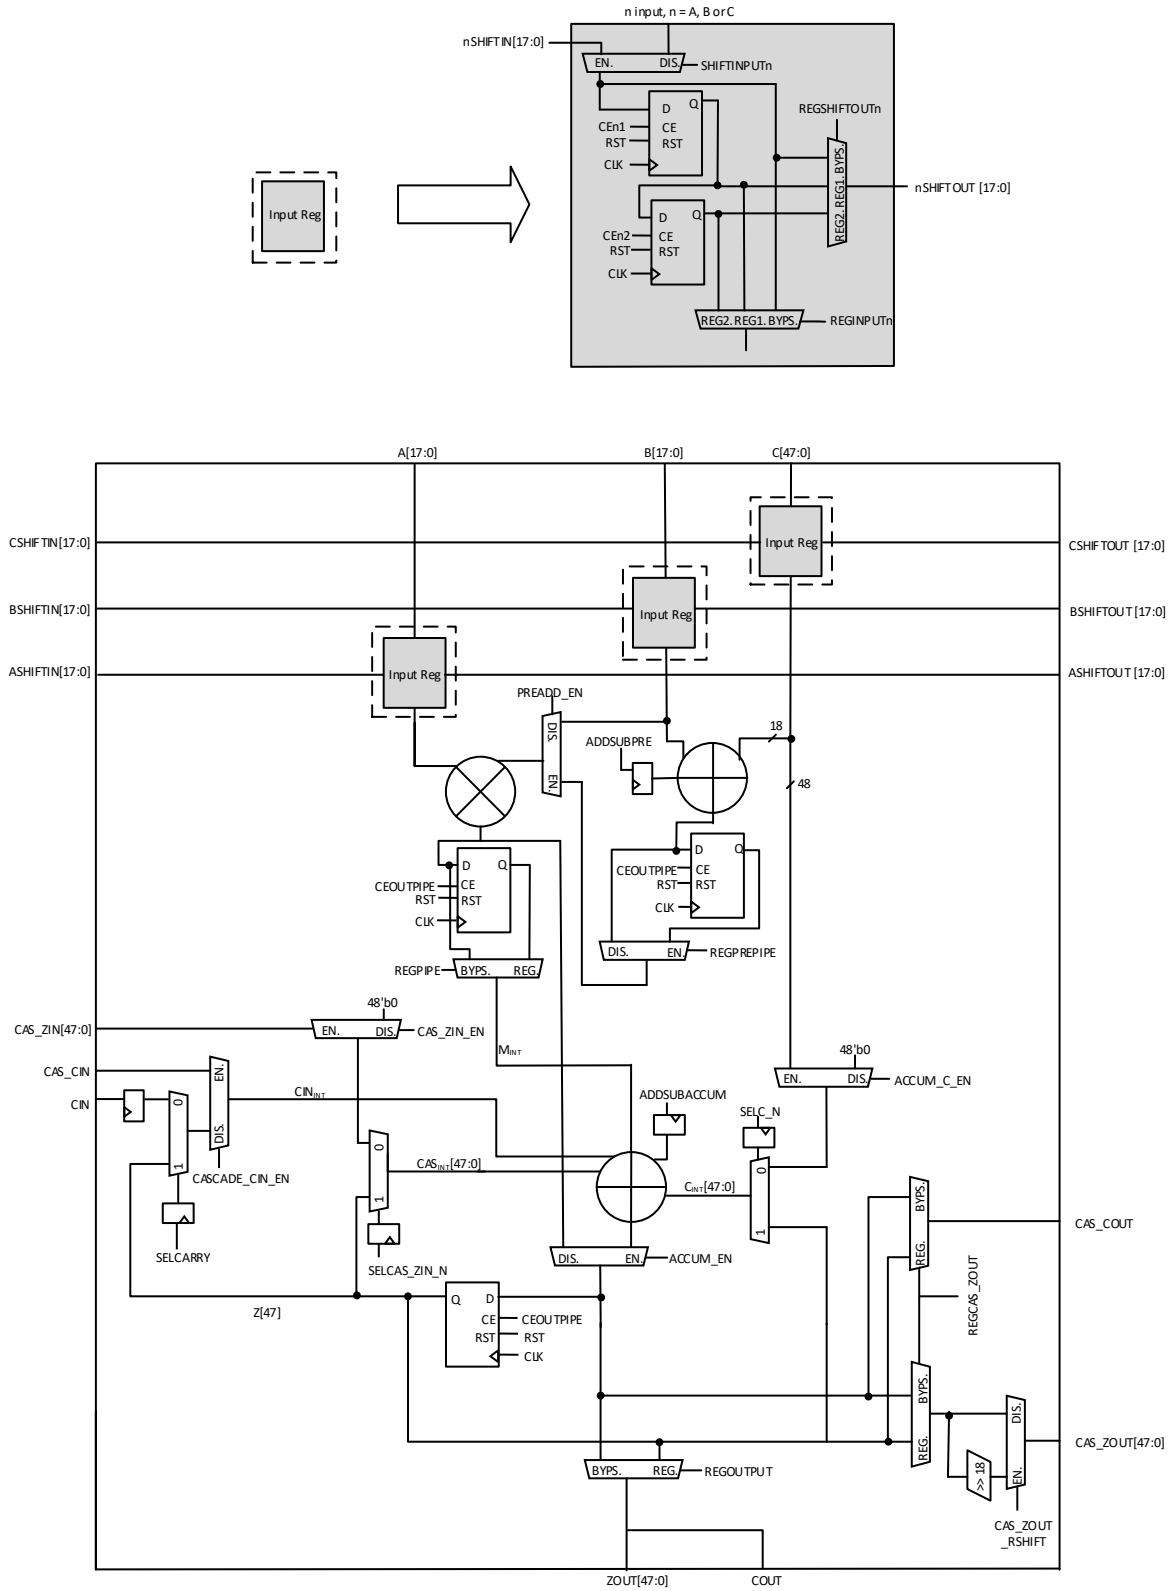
n input, n = A, B or C

nSHIFTIN[17:0]

EN. DIS. SHIFTINPUTn

D Q
CEn1 CE
RST RST
CLK

REGSHIFTOUTn

REG2. REG1. BYPS.

nSHIFTOUT [17:0]

D Q
CEn2 CE
RST RST
CLK

REG2. REG1. BYPS. REGINPUTn

Input Reg

A[17:0] B[17:0] C[47:0]

CSHIFTIN[17:0] Input Reg CSHIFTOUT [17:0]

BSHIFTIN[17:0] Input Reg BSHIFTOUT [17:0]

ASHIFTIN[17:0] Input Reg ASHIFTOUT [17:0]

PREADD_EN

DIS. EN.

ADDSUBPRE

18

48

D Q
CEOUTPIPE CE
RST RST
CLK

REGPIPE BYPS. REG.

D Q
CEOUTPIPE CE
RST RST
CLK

DIS. EN. REGPREPIPE

48'b0

CAS_ZIN[47:0] EN. DIS. CAS_ZIN_EN

$M_{INT}$

48'b0

EN. DIS. ACCUM_C_EN

CAS_CIN

EN.

CIN 0

$CIN_{INT}$

ADDSUBACCUM

SELC_N

DIS.

1

CASCADE_CIN_EN

0

$CAS_{INT}[47:0]$

$C_{INT}[47:0]$

0

1

1

SELCARRY

SELCAS_ZIN_N

DIS. EN. ACCUM_EN

BYPS.

REG.

CAS_COUT

REGCAS_ZOUT

Z[47]

Q D
CE CEOUTPIPE
RST RST
CLK

BYPS.

REG.

DIS.

>> 18

EN.

CAS_ZOUT[47:0]

BYPS. REG. REGOUTPUT

CAS_ZOUT _RSHIFT

ZOUT[47:0] COUT